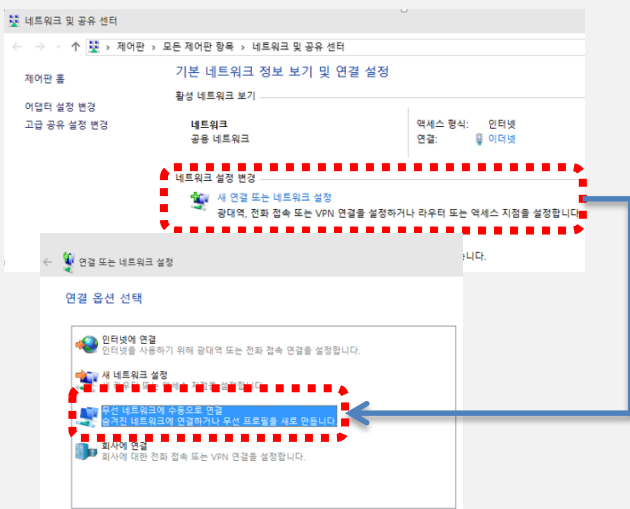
네트워크 및 공유 센터

← → ↑ 제어판 › 모든 제어판 항목 › 네트워크 및 공유 센터

제어판 홈

어댑터 설정 변경

고급 공유 설정 변경

기본 네트워크 정보 보기 및 연결 설정

활성 네트워크 보기

네트워크
공용 네트워크

액세스 형식: 인터넷
연결: 이더넷

네트워크 설정 변경

새 연결 또는 네트워크 설정
광대역, 전화 접속 또는 VPN 연결을 설정하거나 라우터 또는 액세스 지점을 설정합니다.

니다.

← 연결 또는 네트워크 설정

연결 옵션 선택

인터넷에 연결
인터넷을 사용하기 위해 광대역 또는 전화 접속 연결을 설정합니다.

새 네트워크 설정
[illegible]

무선 네트워크에 수동으로 연결
숨겨진 네트워크에 연결하거나 무선 프로필을 새로 만듭니다.

회사에 연결
회사에 대한 전화 접속 또는 VPN 연결을 설정합니다.